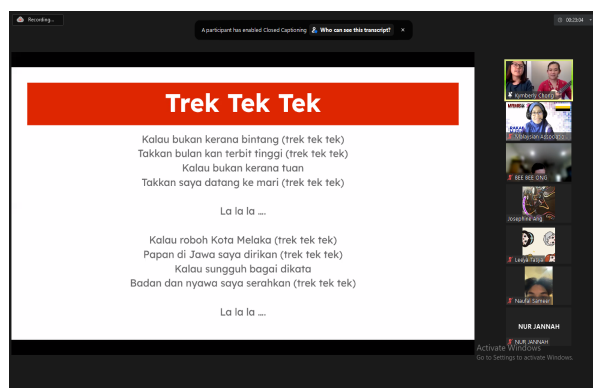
Recording...

A participant has enabled Closed Captioning   Who can see this transcript?   ×

00:23:04

Trek Tek Tek

Kalau bukan kerana bintang (trek tek tek)
Takkan bulan kan terbit tinggi (trek tek tek)
Kalau bukan kerana tuan
Takkan saya datang ke mari (trek tek tek)

La la la ....

Kalau roboh Kota Melaka (trek tek tek)
Papan di Jawa saya dirikan (trek tek tek)
Kalau sungguh bagai dikata
Badan dan nyawa saya serahkan (trek tek tek)

La la la ....

Kymberly Chong

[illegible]

BEE BEE GNG

Josephine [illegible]

Leeya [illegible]

Naufal Samsel

NUR JANNAH

NUR JANNAH

Activate Windows
Go to Settings to activate Windows.